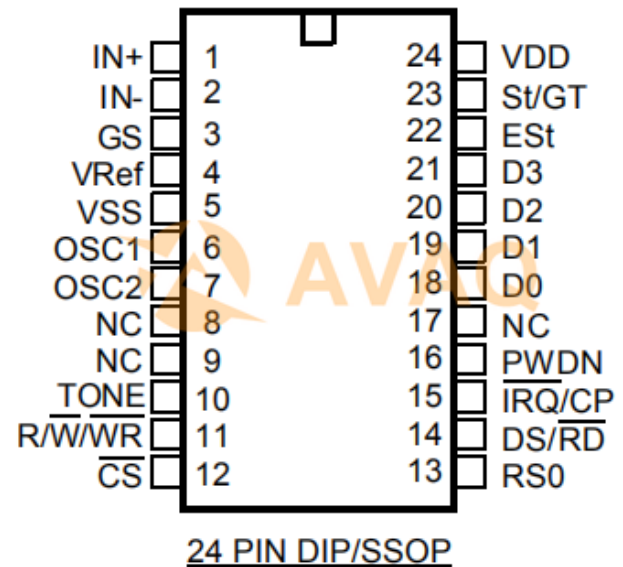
IN+ 1
IN- 2
GS 3
VRef 4
VSS 5
OSC1 6
OSC2 7
NC 8
NC 9
$\overline{\text{TONE}}$ 10
R/$\overline{\text{W}}$/$\overline{\text{WR}}$ 11
$\overline{\text{CS}}$ 12

24 VDD
23 St/GT
22 ESt
21 D3
20 D2
19 D1
18 D0
17 NC
16 PWDN
15 $\overline{\text{IRQ}}$/CP
14 DS/$\overline{\text{RD}}$
13 RS0

AVAQ

24 PIN DIP/SSOP